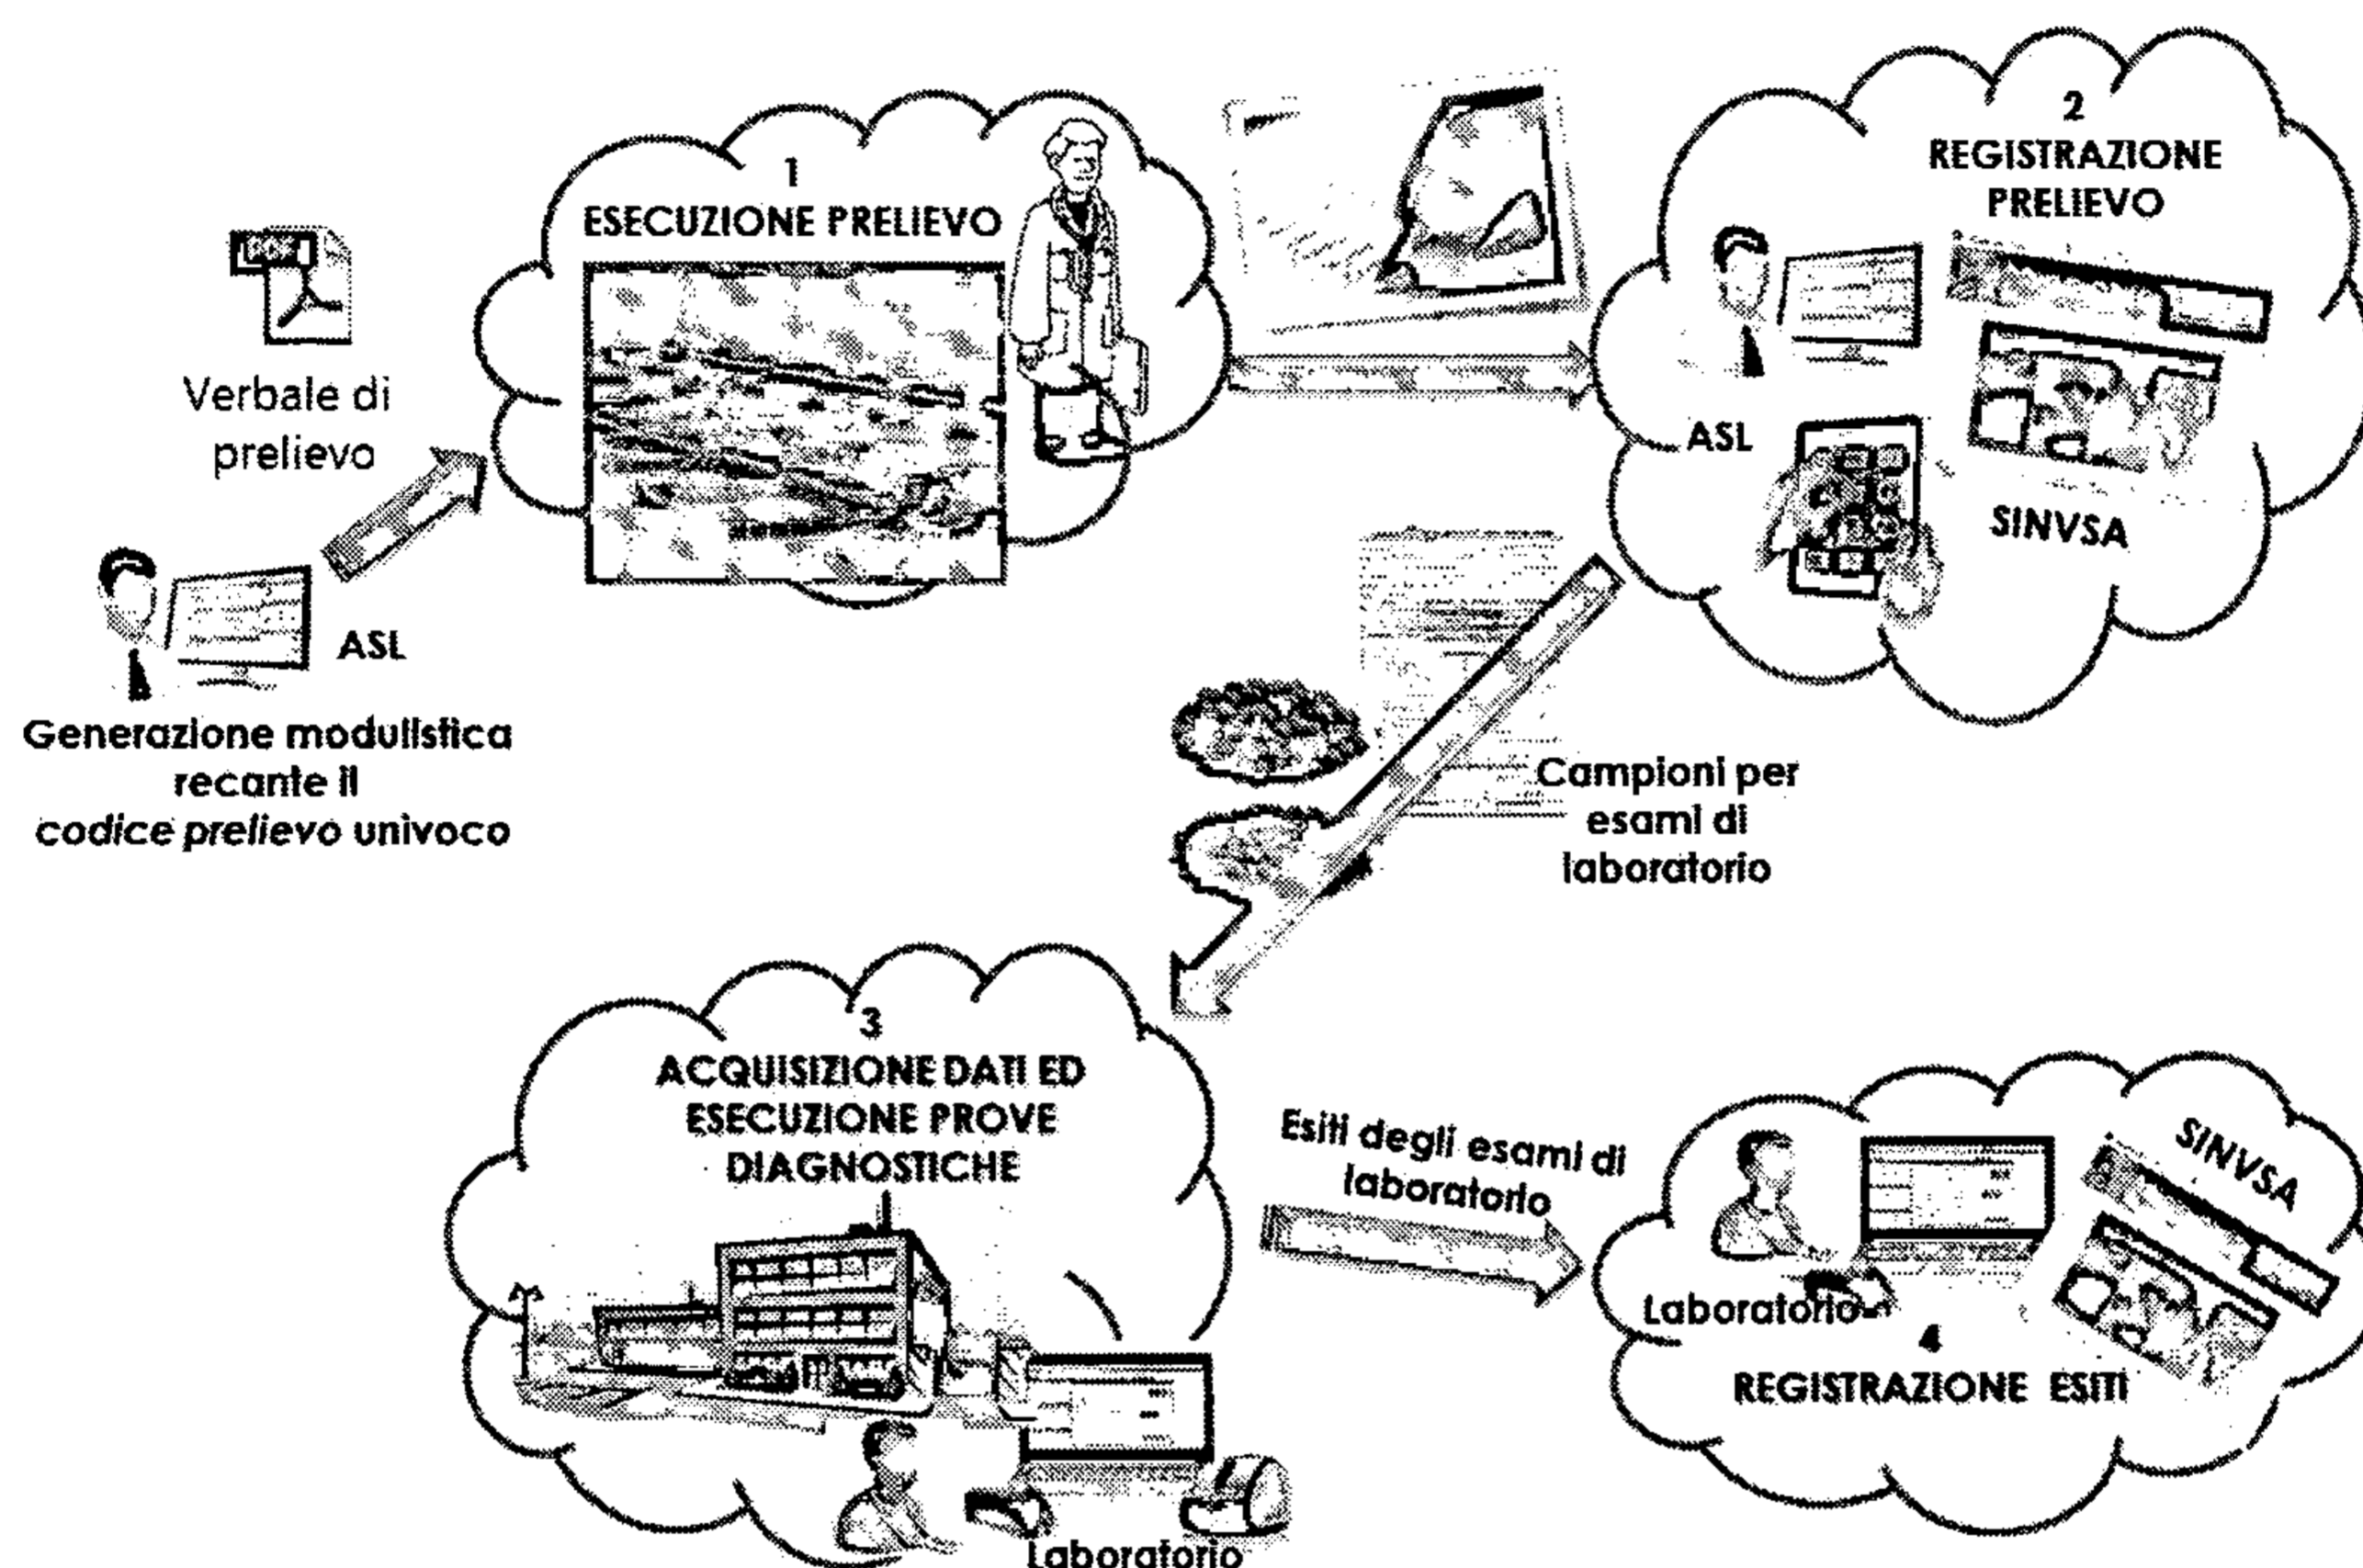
PDF

Verbale di prelievo

ASL

Generazione modulistica recante il *codice prelievo* univoco

1
ESECUZIONE PRELIEVO

2
REGISTRAZIONE PRELIEVO

ASL

SINVSA

Campioni per esami di laboratorio

3
ACQUISIZIONE DATI ED ESECUZIONE PROVE DIAGNOSTICHE

Laboratorio

Esiti degli esami di laboratorio

SINVSA

Laboratorio

4
REGISTRAZIONE ESITI